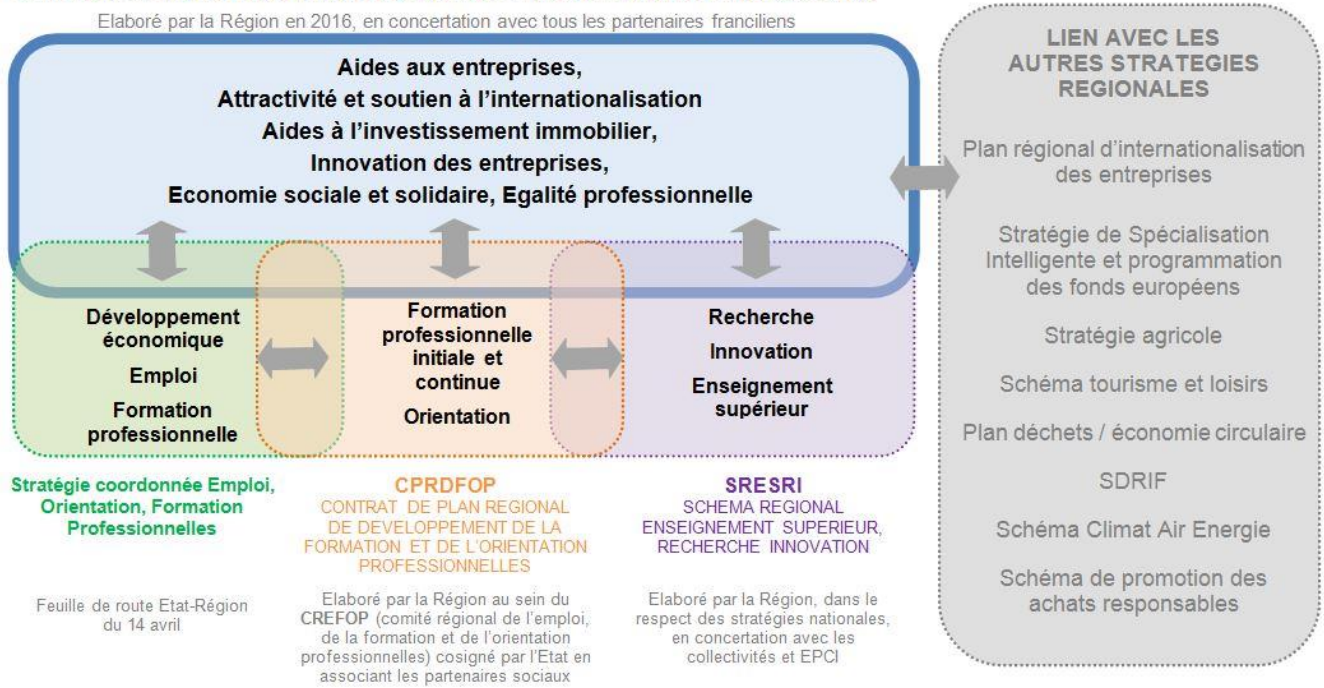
Elaboré par la Région en 2016, en concertation avec tous les partenaires franciliens

Aides aux entreprises,
Attractivité et soutien à l'internationalisation
Aides à l'investissement immobilier,
Innovation des entreprises,
Economie sociale et solidaire, Egalité professionnelle

Développement économique
Emploi
Formation professionnelle

Formation professionnelle initiale et continue
Orientation

Recherche
Innovation
Enseignement supérieur

Stratégie coordonnée Emploi, Orientation, Formation Professionnelles

Feuille de route Etat-Région du 14 avril

CPRDFOP
CONTRAT DE PLAN REGIONAL DE DEVELOPPEMENT DE LA FORMATION ET DE L'ORIENTATION PROFESSIONNELLES

Elaboré par la Région au sein du CREFOP (comité régional de l'emploi, de la formation et de l'orientation professionnelles) cosigné par l'Etat en associant les partenaires sociaux

SRESRI
SCHEMA REGIONAL ENSEIGNEMENT SUPERIEUR, RECHERCHE INNOVATION

Elaboré par la Région, dans le respect des stratégies nationales, en concertation avec les collectivités et EPCI

LIEN AVEC LES AUTRES STRATEGIES REGIONALES

Plan régional d'internationalisation des entreprises

Stratégie de Spécialisation Intelligente et programmation des fonds européens

Stratégie agricole

Schéma tourisme et loisirs

Plan déchets / économie circulaire

SDRIF

Schéma Climat Air Energie

Schéma de promotion des achats responsables